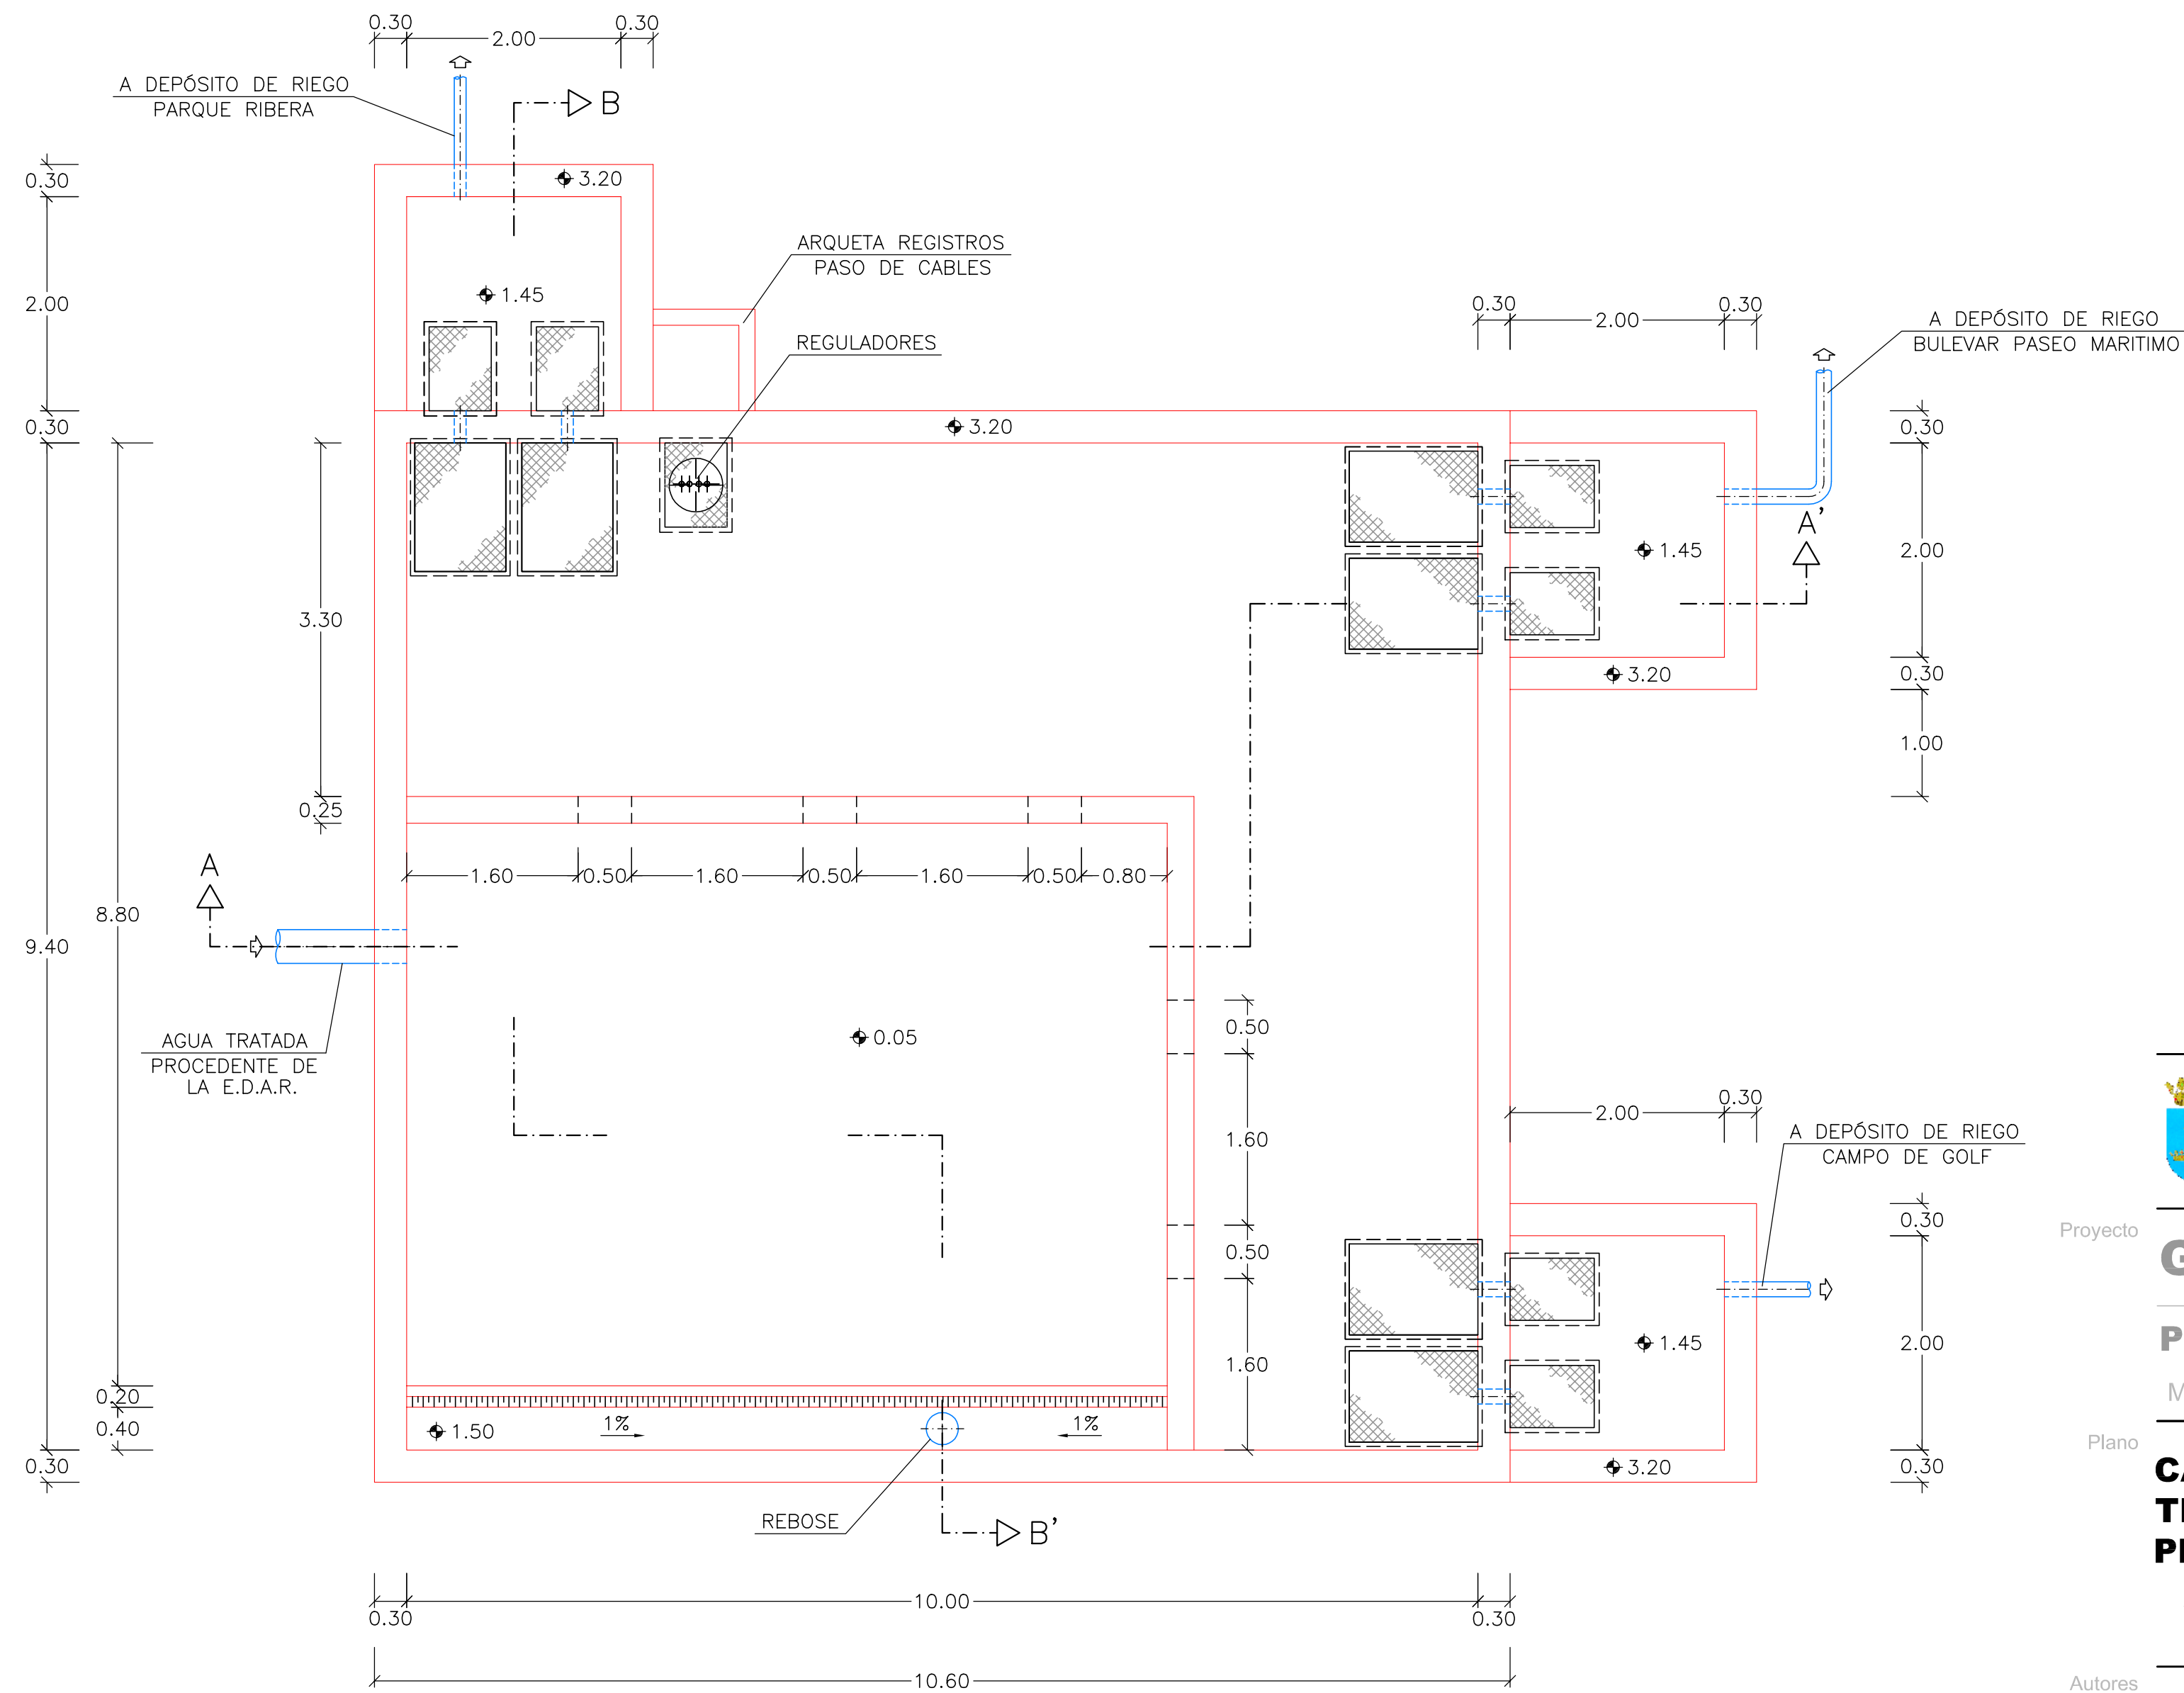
0.30
2.00
0.30
A DEPÓSITO DE RIEGO
PARQUE RIBERA
B
3.20
0.30
2.00
0.30
1.45
ARQUETA REGISTROS
PASO DE CABLES
REGULADORES
0.30
2.00
0.30
A DEPÓSITO DE RIEGO
BULEVAR PASEO MARITIMO
3.20
0.30
A'
1.45
2.00
3.30
3.20
0.30
1.00
0.25
A
1.60
0.50
1.60
0.50
1.60
0.50
0.80
8.80
9.40
0.05
0.50
AGUA TRATADA
PROCEDENTE DE
LA E.D.A.R.
1.60
2.00
0.30
A DEPÓSITO DE RIEGO
CAMPO DE GOLF
0.30
Proyecto
0.50
1.45
2.00
1.60
0.20
0.40
1.50
1%
1%
Plano
0.30
3.20
0.30
REBOSE
B'
0.30
10.00
0.30
10.60
Autores